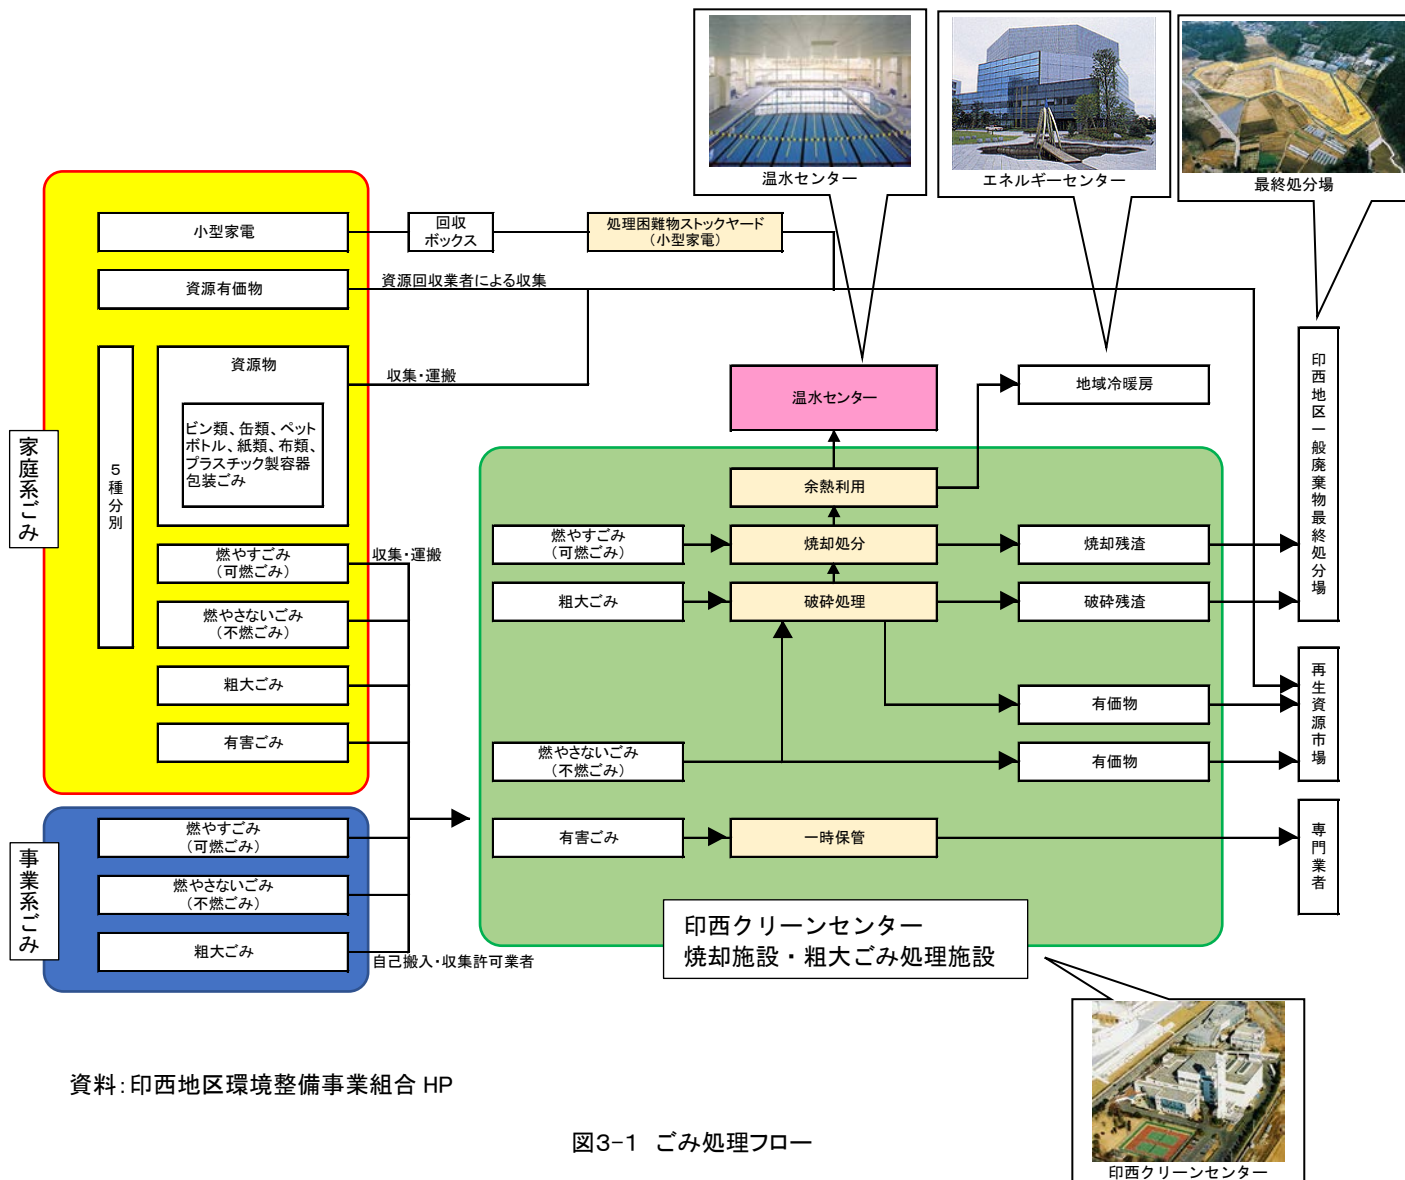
温水センター

エネルギーセンター

最終処分場

家庭系ごみ

小型家電

回収ボックス

処理困難物ストックヤード（小型家電）

資源有価物

資源回収業者による収集

5種分別

資源物

ビン類、缶類、ペットボトル、紙類、布類、プラスチック製容器包装ごみ

収集・運搬

燃やすごみ（可燃ごみ）

収集・運搬

燃やさないごみ（不燃ごみ）

粗大ごみ

有害ごみ

事業系ごみ

燃やすごみ（可燃ごみ）

燃やさないごみ（不燃ごみ）

粗大ごみ

自己搬入・収集許可業者

温水センター

地域冷暖房

余熱利用

燃やすごみ（可燃ごみ）

焼却処分

焼却残渣

粗大ごみ

破砕処理

破砕残渣

有価物

燃やさないごみ（不燃ごみ）

有価物

有害ごみ

一時保管

印西クリーンセンター
焼却施設・粗大ごみ処理施設

印西地区一般廃棄物最終処分場

再生資源市場

専門業者

印西クリーンセンター

資料：印西地区環境整備事業組合 HP

図3-1　ごみ処理フロー